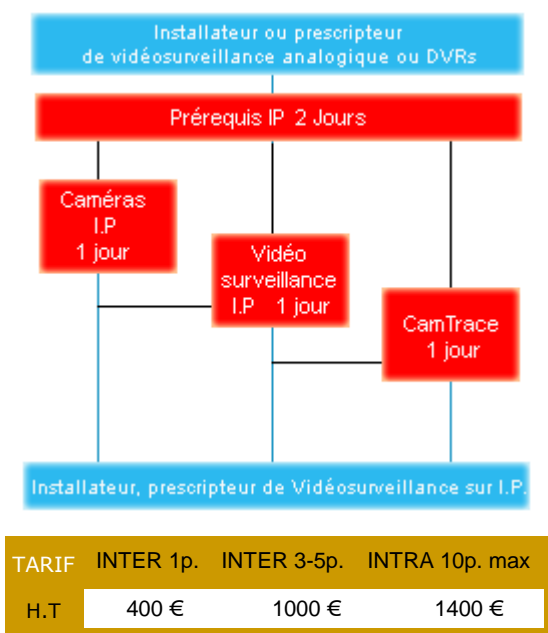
Installateur ou prescripteur
de vidéosurveillance analogique ou DVRs

Prérequis IP 2 Jours

Caméras
I.P
1 jour

Vidéo
surveillance
I.P 1 jour

CamTrace
1 jour

Installateur, prescripteur de Vidéosurveillance sur I.P.

| TARIF | INTER 1p. | INTER 3-5p. | INTRA 10p. max |
|---|---|---|---|
| H.T | 400 € | 1000 € | 1400 € |